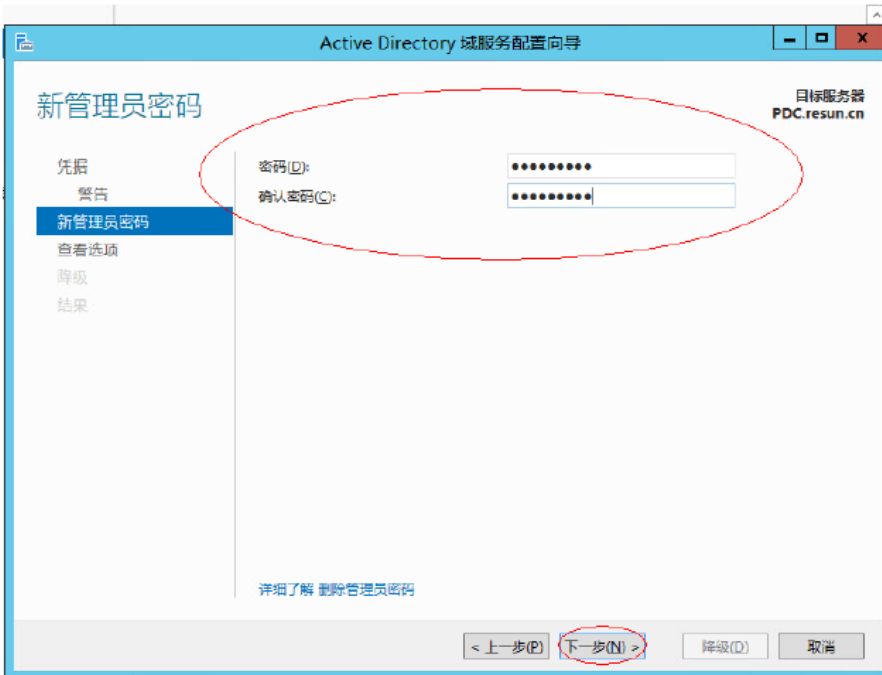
Active Directory 域服务配置向导

新管理员密码

目标服务器
PDC.resun.cn

凭据
警告
新管理员密码
查看选项
降级
结果

密码(D): ●●●●●●●●●
确认密码(C): ●●●●●●●●●

详细了解 删除管理员密码

< 上一步(P) 下一步(N) > 降级(D) 取消